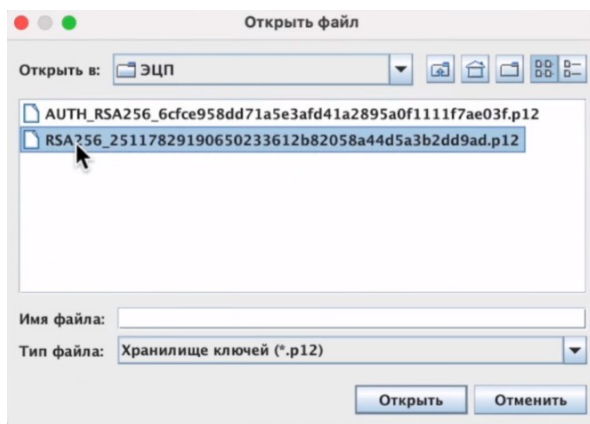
Открыть файл

Открыть в: ЭЦП

AUTH_RSA256_6cfce958dd71a5e3afd41a2895a0f1111f7ae03f.p12
RSA256_25117829190650233612b82058a44d5a3b2dd9ad.p12

Имя файла:
Тип файла: Хранилище ключей (*.p12)

Открыть Отменить